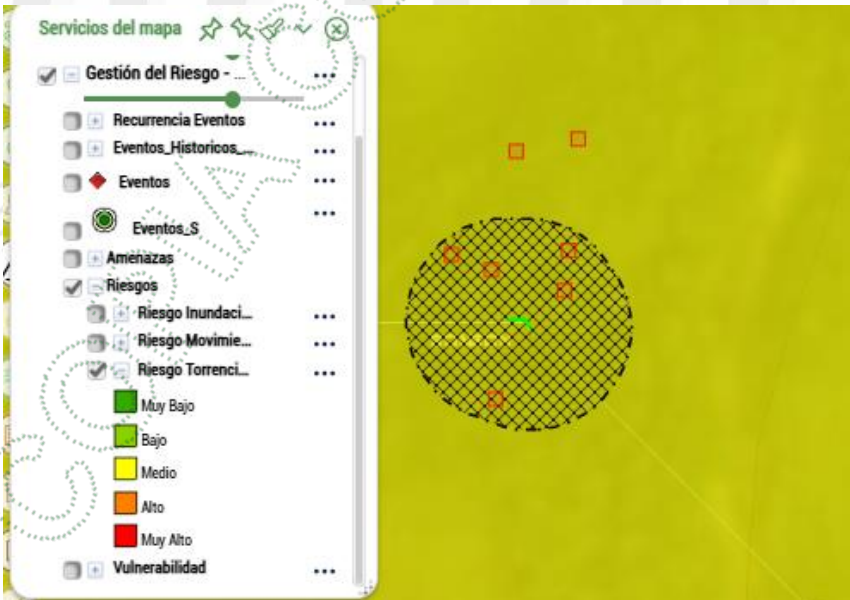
Servicios del mapa

Gestión del Riesgo - ... •••

Recurrencia Eventos •••

Eventos_Historicos_... •••

Eventos •••

Eventos_S •••

Amenazas

Riesgos

Riesgo Inundaci... •••

Riesgo Movimie... •••

Riesgo Torrenci... •••

Muy Bajo

Bajo

Medio

Alto

Muy Alto

Vulnerabilidad •••